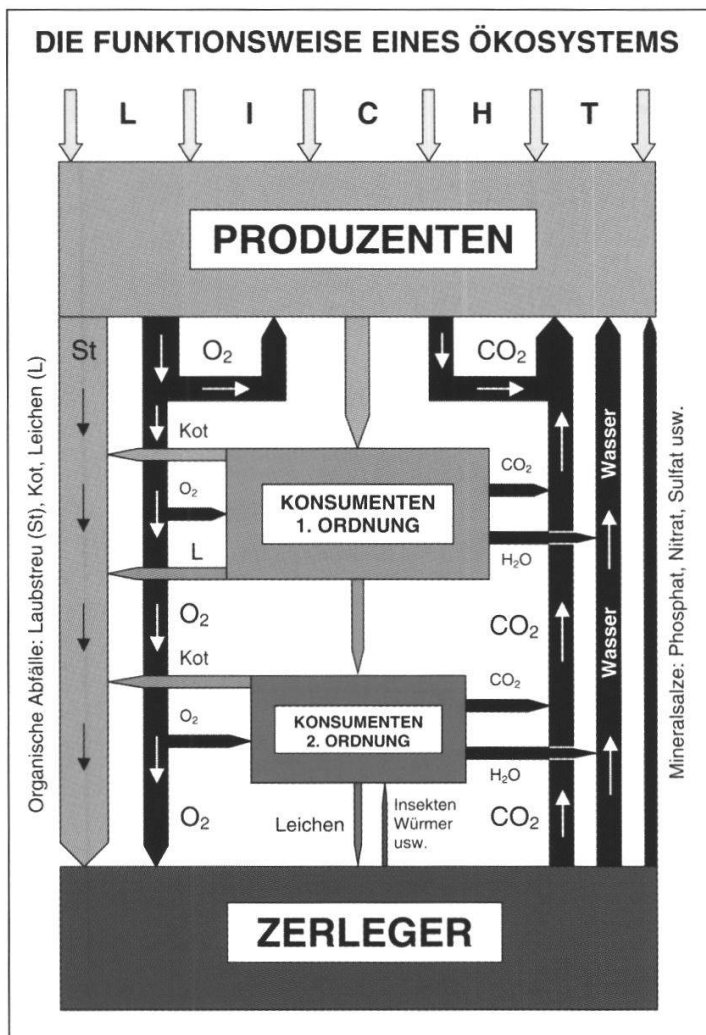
DIE FUNKTIONSWEISE EINES ÖKOSYSTEMS

L I C H T

PRODUZENTEN

St

$O_2$

$CO_2$

Kot

$O_2$

KONSUMENTEN 1. ORDNUNG

$CO_2$

L

$H_2O$

Wasser

$O_2$

$CO_2$

Kot

$O_2$

KONSUMENTEN 2. ORDNUNG

$CO_2$

$H_2O$

Wasser

$O_2$

Leichen

Insekten Würmer usw.

$CO_2$

Organische Abfälle: Laubstreu (St), Kot, Leichen (L)

Mineralsalze: Phosphat, Nitrat, Sulfat usw.

ZERLEGER